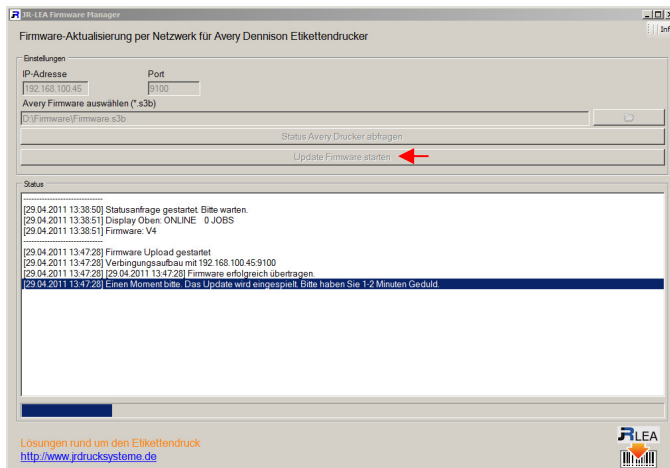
JR-LEA Firmware Manager

Inf

Firmware-Aktualisierung per Netzwerk für Avery Dennison Etikettendrucker

Einstellungen

IP-Adresse

Port

192.168.100.45

9100

Avery Firmware auswählen (*.s3b)

D:\Firmware\Firmware.s3b

Status Avery Drucker abfragen

Update Firmware starten

Status

-------------------------------

[29.04.2011 13:38:50] Statusanfrage gestartet. Bitte warten.
[29.04.2011 13:38:51] Display Oben: ONLINE 0 JOBS
[29.04.2011 13:38:51] Firmware: V4
-------------------------------
[29.04.2011 13:47:28] Firmware Upload gestartet
[29.04.2011 13:47:28] Verbingungsaufbau mit 192.168.100.45:9100
[29.04.2011 13:47:28] [29.04.2011 13:47:28] Firmware erfolgreich übertragen.
[29.04.2011 13:47:28] Einen Moment bitte. Das Update wird eingespielt. Bitte haben Sie 1-2 Minuten Geduld.

Lösungen rund um den Etikettendruck
http://www.jrdrucksysteme.de

JRLEA